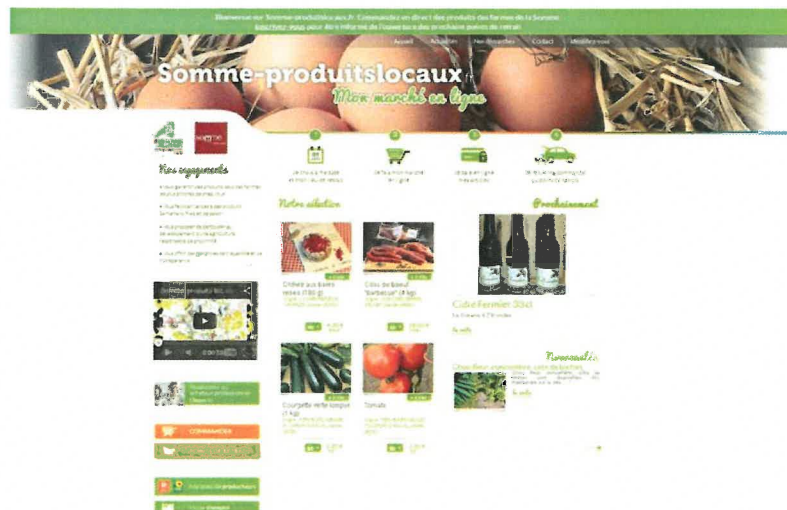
Bienvenue sur Somme-produitslocaux.fr. Commandez en direct des produits des fermes de la Somme. Inscrivez-vous pour être informé de l'ouverture des prochains points de retrait

Accueil Actualités Nos Recettes Contact Mes livraisons

Somme-produitslocaux

Mon marché en ligne

somme

Nos engagements

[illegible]

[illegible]

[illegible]

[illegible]

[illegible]

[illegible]

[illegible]

COMMANDER

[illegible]

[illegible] producteurs

1 2 3 4

Je choisis ma date et mon lieu de retrait

Je fais mon marché en ligne

Je paie en ligne mes achats

Je récupère ma commande au point de retrait

Notre sélection

Prochainement

Clafoutis aux fraises rosées (780 g)

Côtes de boeuf "Barbecue" (1 kg)

Courgette verte longue (1 kg)

Tomate

Cidre Fermier 2013

En savoir

Nouveautés

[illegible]

En savoir

En savoir